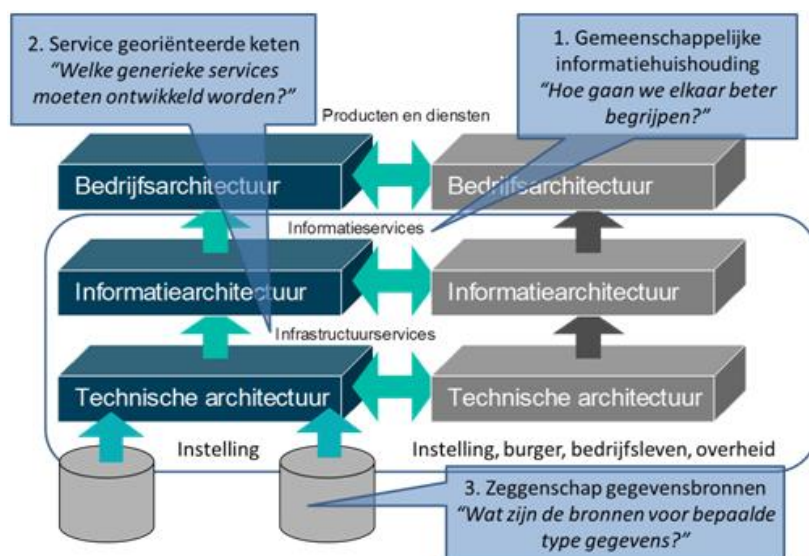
2. Service georiënteerde keten
*"Welke generieke services moeten ontwikkeld worden?"*

1. Gemeenschappelijke informatiehuishouding
*"Hoe gaan we elkaar beter begrijpen?"*

Producten en diensten

Bedrijfsarchitectuur

Bedrijfsarchitectuur

Informatieservices

Informatiearchitectuur

Informatiearchitectuur

Infrastructuurservices

Technische architectuur

Technische architectuur

Instelling

Instelling, burger, bedrijfsleven, overheid

3. Zeggenschap gegevensbronnen
*"Wat zijn de bronnen voor bepaalde type gegevens?"*